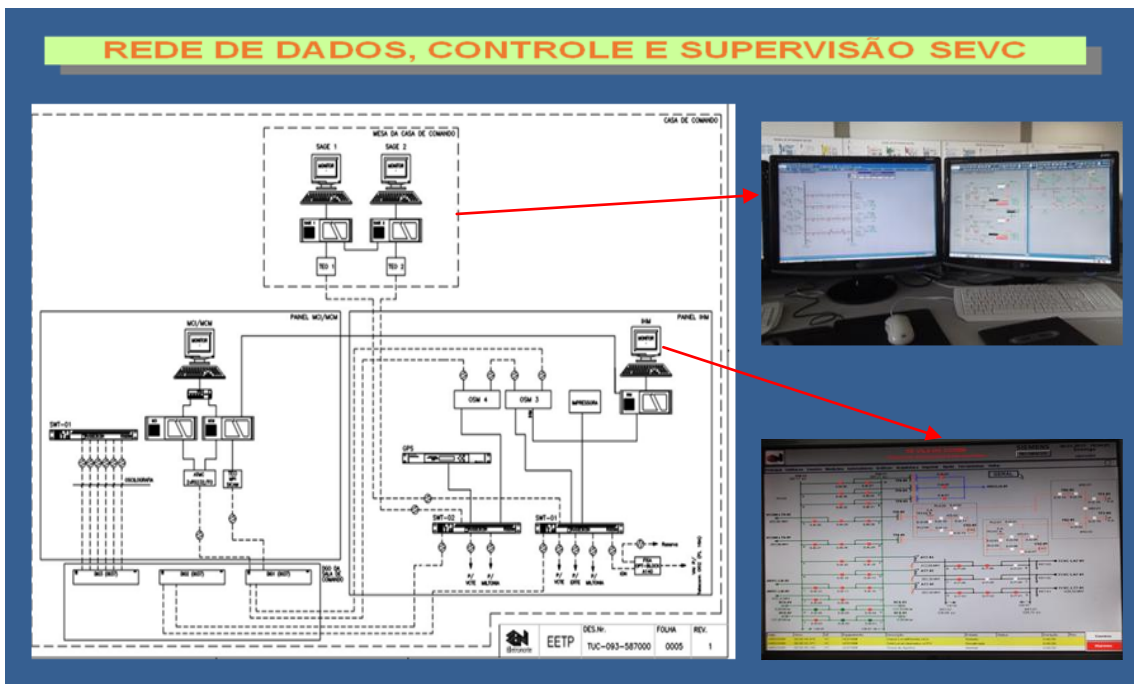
REDE DE DADOS, CONTROLE E SUPERVISÃO SEVC

CASA DE COMANDO

MESA DA CASA DE COMANDO

SAGE 1

SAGE 2

MONITOR

MONITOR

TED 1

TED 2

PAINEL MCI/MCM

PAINEL IHM

MCI/MCM

MONITOR

IHM

MONITOR

SWT-01

OSCILOGRAFIA

OSM 4

OSM 3

IMPRESSORA

GPS

SWT-02

SWT-01

Reserva

P/ VOTE

P/ MILTONIA

P/ VOTE

P/ EPFE

P/ MILTONIA

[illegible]

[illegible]

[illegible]

EETP

DES.Nr.

TUC-093-587000

FOLHA

0005

REV.

1